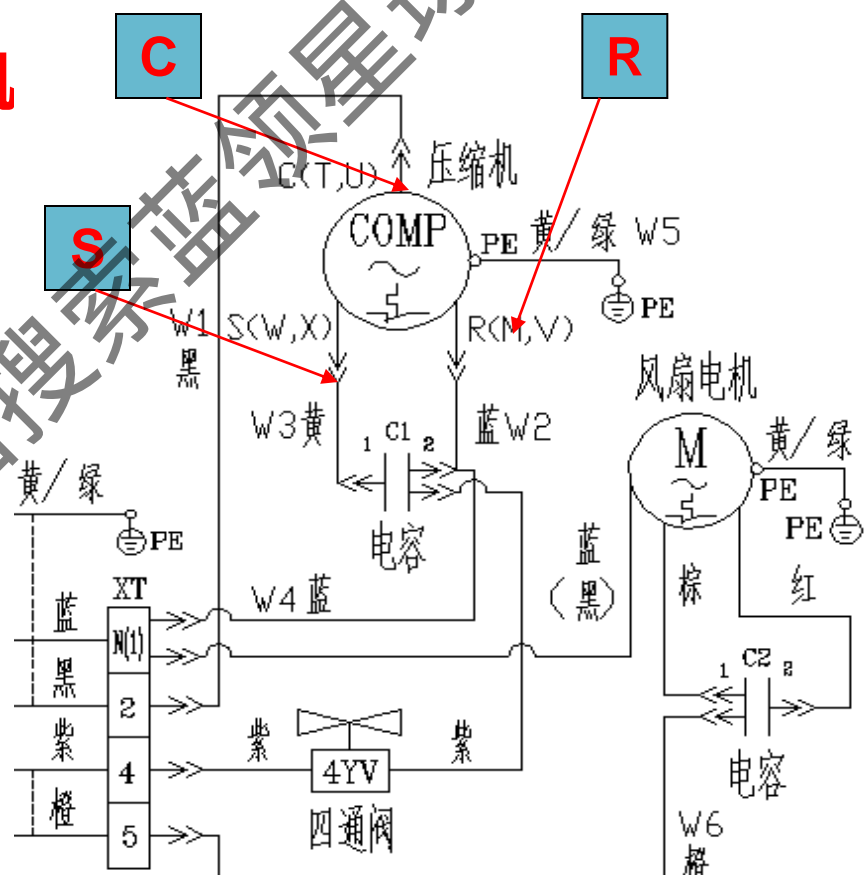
C

R

S

C(T,U) 压缩机

COMP

PE 黄/绿 W5

PE

W1 黑

S(W,X)

R(M,V)

风扇电机

W3黄

1 C1 2

蓝W2

M

黄/绿

PE

PE

黄/绿

PE

电容

蓝（黑）

棕

红

XT

蓝

N(1)

W4 蓝

黑

2

1 C2 2

紫

紫

紫

4

4YV

电容

橙

5

四通阀

W6 橙